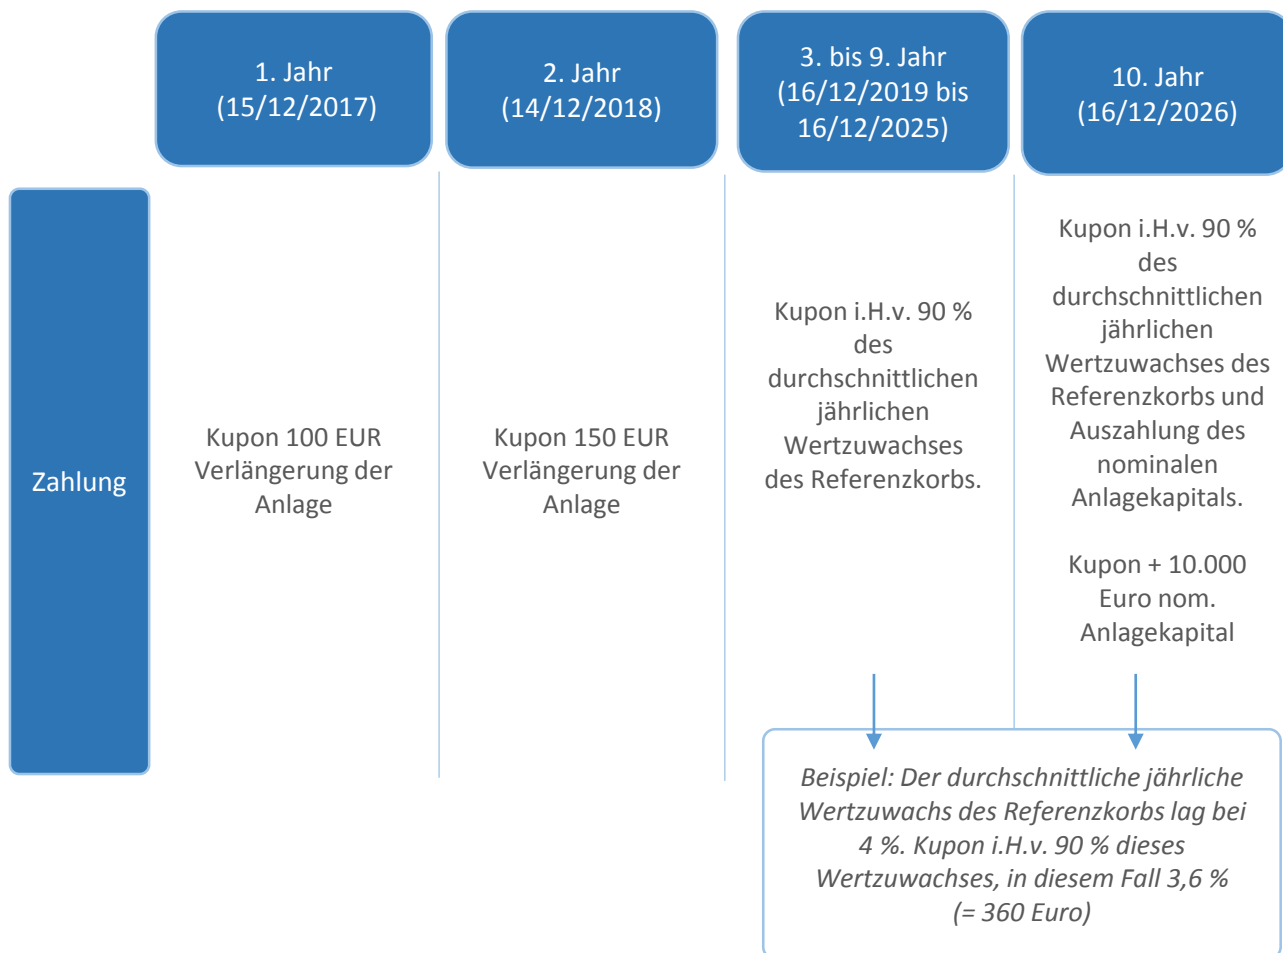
| | 1. Jahr (15/12/2017) | 2. Jahr (14/12/2018) | 3. bis 9. Jahr (16/12/2019 bis 16/12/2025) | 10. Jahr (16/12/2026) |
|---|---|---|---|---|
| Zahlung | Kupon 100 EUR Verlängerung der Anlage | Kupon 150 EUR Verlängerung der Anlage | Kupon i.H.v. 90 % des durchschnittlichen jährlichen Wertzuwachses des Referenzkorbs. | Kupon i.H.v. 90 % des durchschnittlichen jährlichen Wertzuwachses des Referenzkorbs und Auszahlung des nominalen Anlagekapitals. Kupon + 10.000 Euro nom. Anlagekapital |

Beispiel: Der durchschnittliche jährliche Wertzuwachs des Referenzkorbs lag bei 4 %. Kupon i.H.v. 90 % dieses Wertzuwachses, in diesem Fall 3,6 % (= 360 Euro)